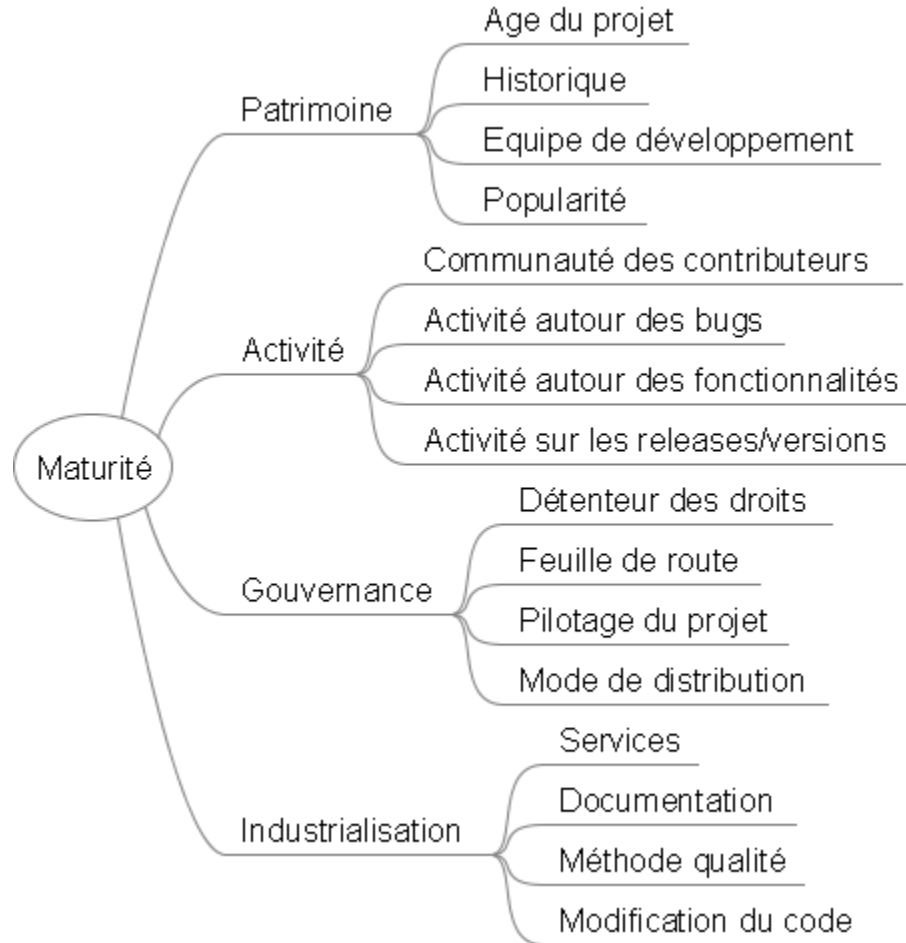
Maturité

Patrimoine
Age du projet
Historique
Equipe de développement
Popularité

Activité
Communauté des contributeurs
Activité autour des bugs
Activité autour des fonctionnalités
Activité sur les releases/versions

Gouvernance
Détenteur des droits
Feuille de route
Pilotage du projet
Mode de distribution

Industrialisation
Services
Documentation
Méthode qualité
Modification du code